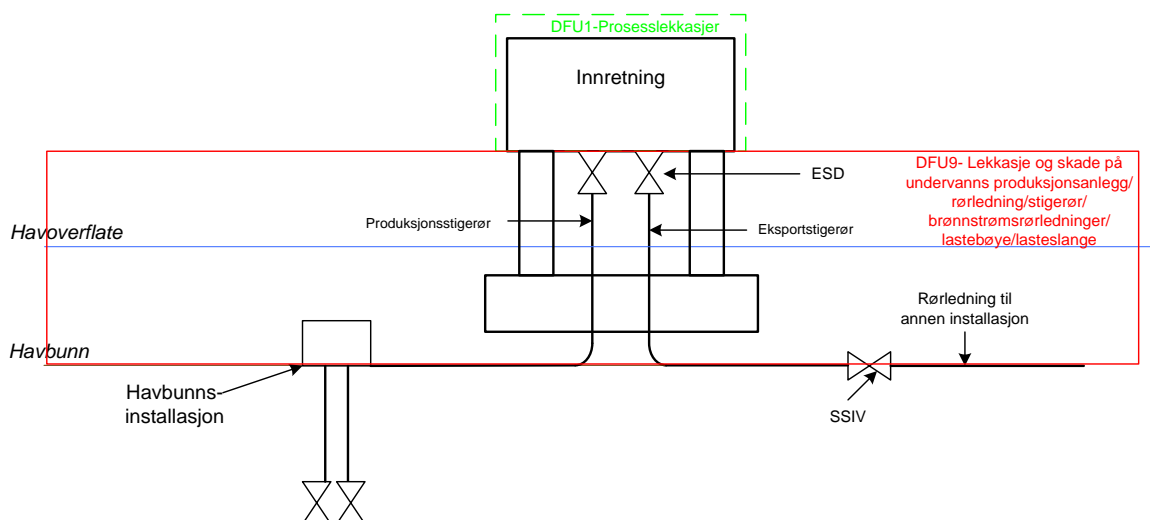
DFU1-Prosesslekkasjer

Innretning

ESD

DFU9- Lekkasje og skade på undervanns produksjonsanlegg/ rørledning/stigerør/ brønnstrømsrørledninger/ lastebøye/lasteslange

Produksjonsstigerør

Eksportstigerør

Havoverflate

Rørledning til annen installasjon

Havbunn

Havbunns-installasjon

SSIV